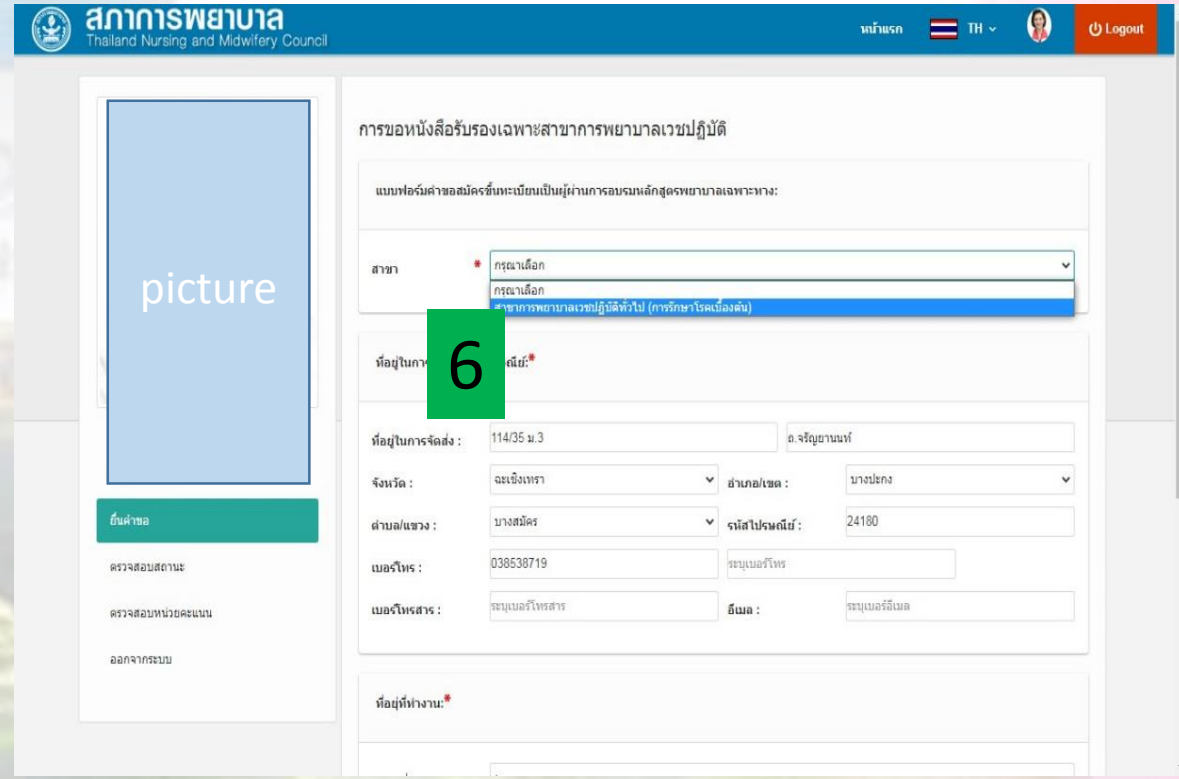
สภาการพยาบาล
Thailand Nursing and Midwifery Council

หน้าแรก TH Logout

picture

ยื่นคำขอ

ตรวจสอบสถานะ

ตรวจสอบหน่วยคะแนน

ออกจากระบบ

การขอหนังสือรับรองเฉพาะสาขาการพยาบาลเวชปฏิบัติ

แบบฟอร์มคำขอสมัครขึ้นทะเบียนเป็นผู้ผ่านการอบรมหลักสูตรพยาบาลเฉพาะทาง:

สาขา * กรุณาเลือก
กรุณาเลือก
สาขาการพยาบาลเวชปฏิบัติทั่วไป (การรักษาโรคเบื้องต้น)

6

ที่อยู่ในกา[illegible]ณีย์:*

ที่อยู่ในการจัดส่ง : 114/35 ม.3 ถ.จรัญยานนท์

จังหวัด : ฉะเชิงเทรา อำเภอ/เขต : บางปะกง

ตำบล/แขวง : บางสมัคร รหัสไปรษณีย์ : 24180

เบอร์โทร : 038538719 ระบุเบอร์โทร

เบอร์โทรสาร : ระบุเบอร์โทรสาร อีเมล : ระบุเบอร์อีเมล

ที่อยู่ที่ทำงาน:*